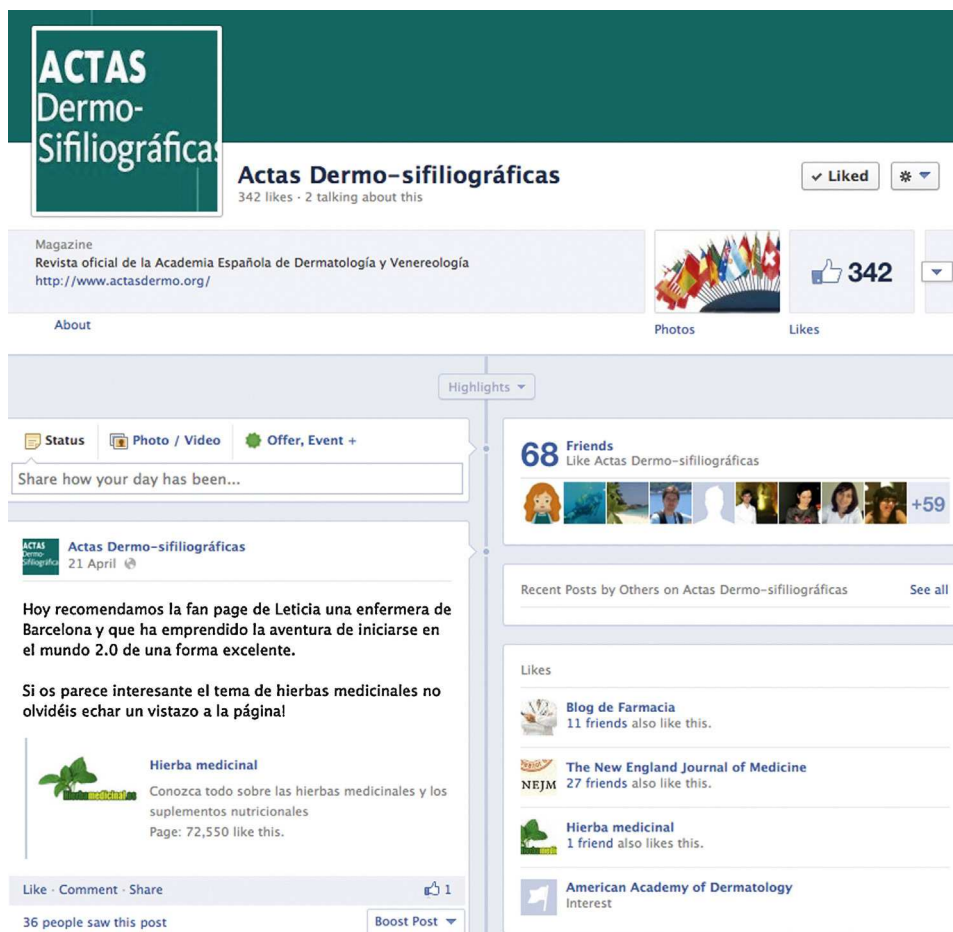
ACTAS
Dermo-
Sifiliográficas

Actas Dermo-sifiliográficas
342 likes · 2 talking about this

✓ Liked

Magazine
Revista oficial de la Academia Española de Dermatología y Venereología
http://www.actasdermo.org/

About

Photos

342
Likes

Highlights

Status
Photo / Video
Offer, Event +

Share how your day has been...

ACTAS Dermo-Sifiliográficas
Actas Dermo-sifiliográficas
21 April

Hoy recomendamos la fan page de Leticia una enfermera de Barcelona y que ha emprendido la aventura de iniciarse en el mundo 2.0 de una forma excelente.

Si os parece interesante el tema de hierbas medicinales no olvidéis echar un vistazo a la página!

hierbamedicinal.es

Hierba medicinal
Conozca todo sobre las hierbas medicinales y los suplementos nutricionales
Page: 72,550 like this.

Like · Comment · Share
1

36 people saw this post
Boost Post

68 Friends
Like Actas Dermo-sifiliográficas

+59

Recent Posts by Others on Actas Dermo-sifiliográficas
See all

Likes

Blog de Farmacia
11 friends also like this.

NEJM
The New England Journal of Medicine
27 friends also like this.

Hierba medicinal
1 friend also likes this.

American Academy of Dermatology
Interest